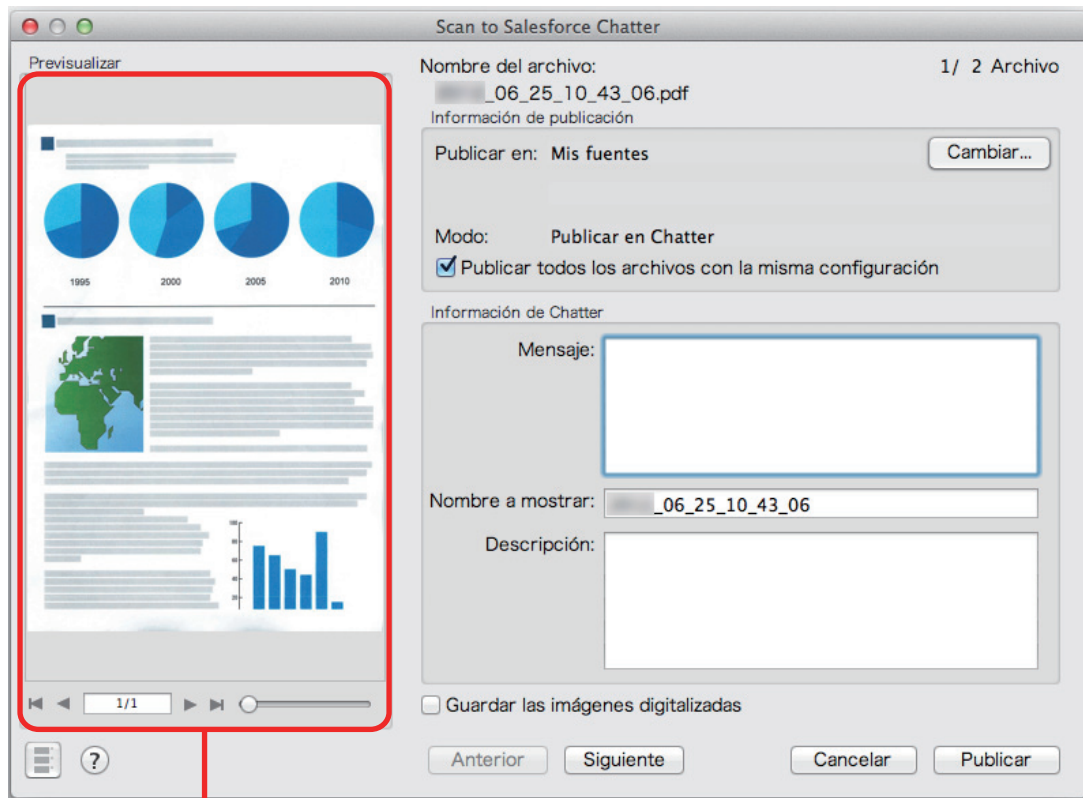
Scan to Salesforce Chatter

Previsualizar

1995 2000 2005 2010

1/1

?

Nombre del archivo: 1/ 2 Archivo

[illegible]_06_25_10_43_06.pdf

Información de publicación

Publicar en: Mis fuentes

Cambiar...

Modo: Publicar en Chatter

Publicar todos los archivos con la misma configuración

Información de Chatter

Mensaje:

Nombre a mostrar: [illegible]_06_25_10_43_06

Descripción:

Guardar las imágenes digitalizadas

Anterior

Siguiente

Cancelar

Publicar